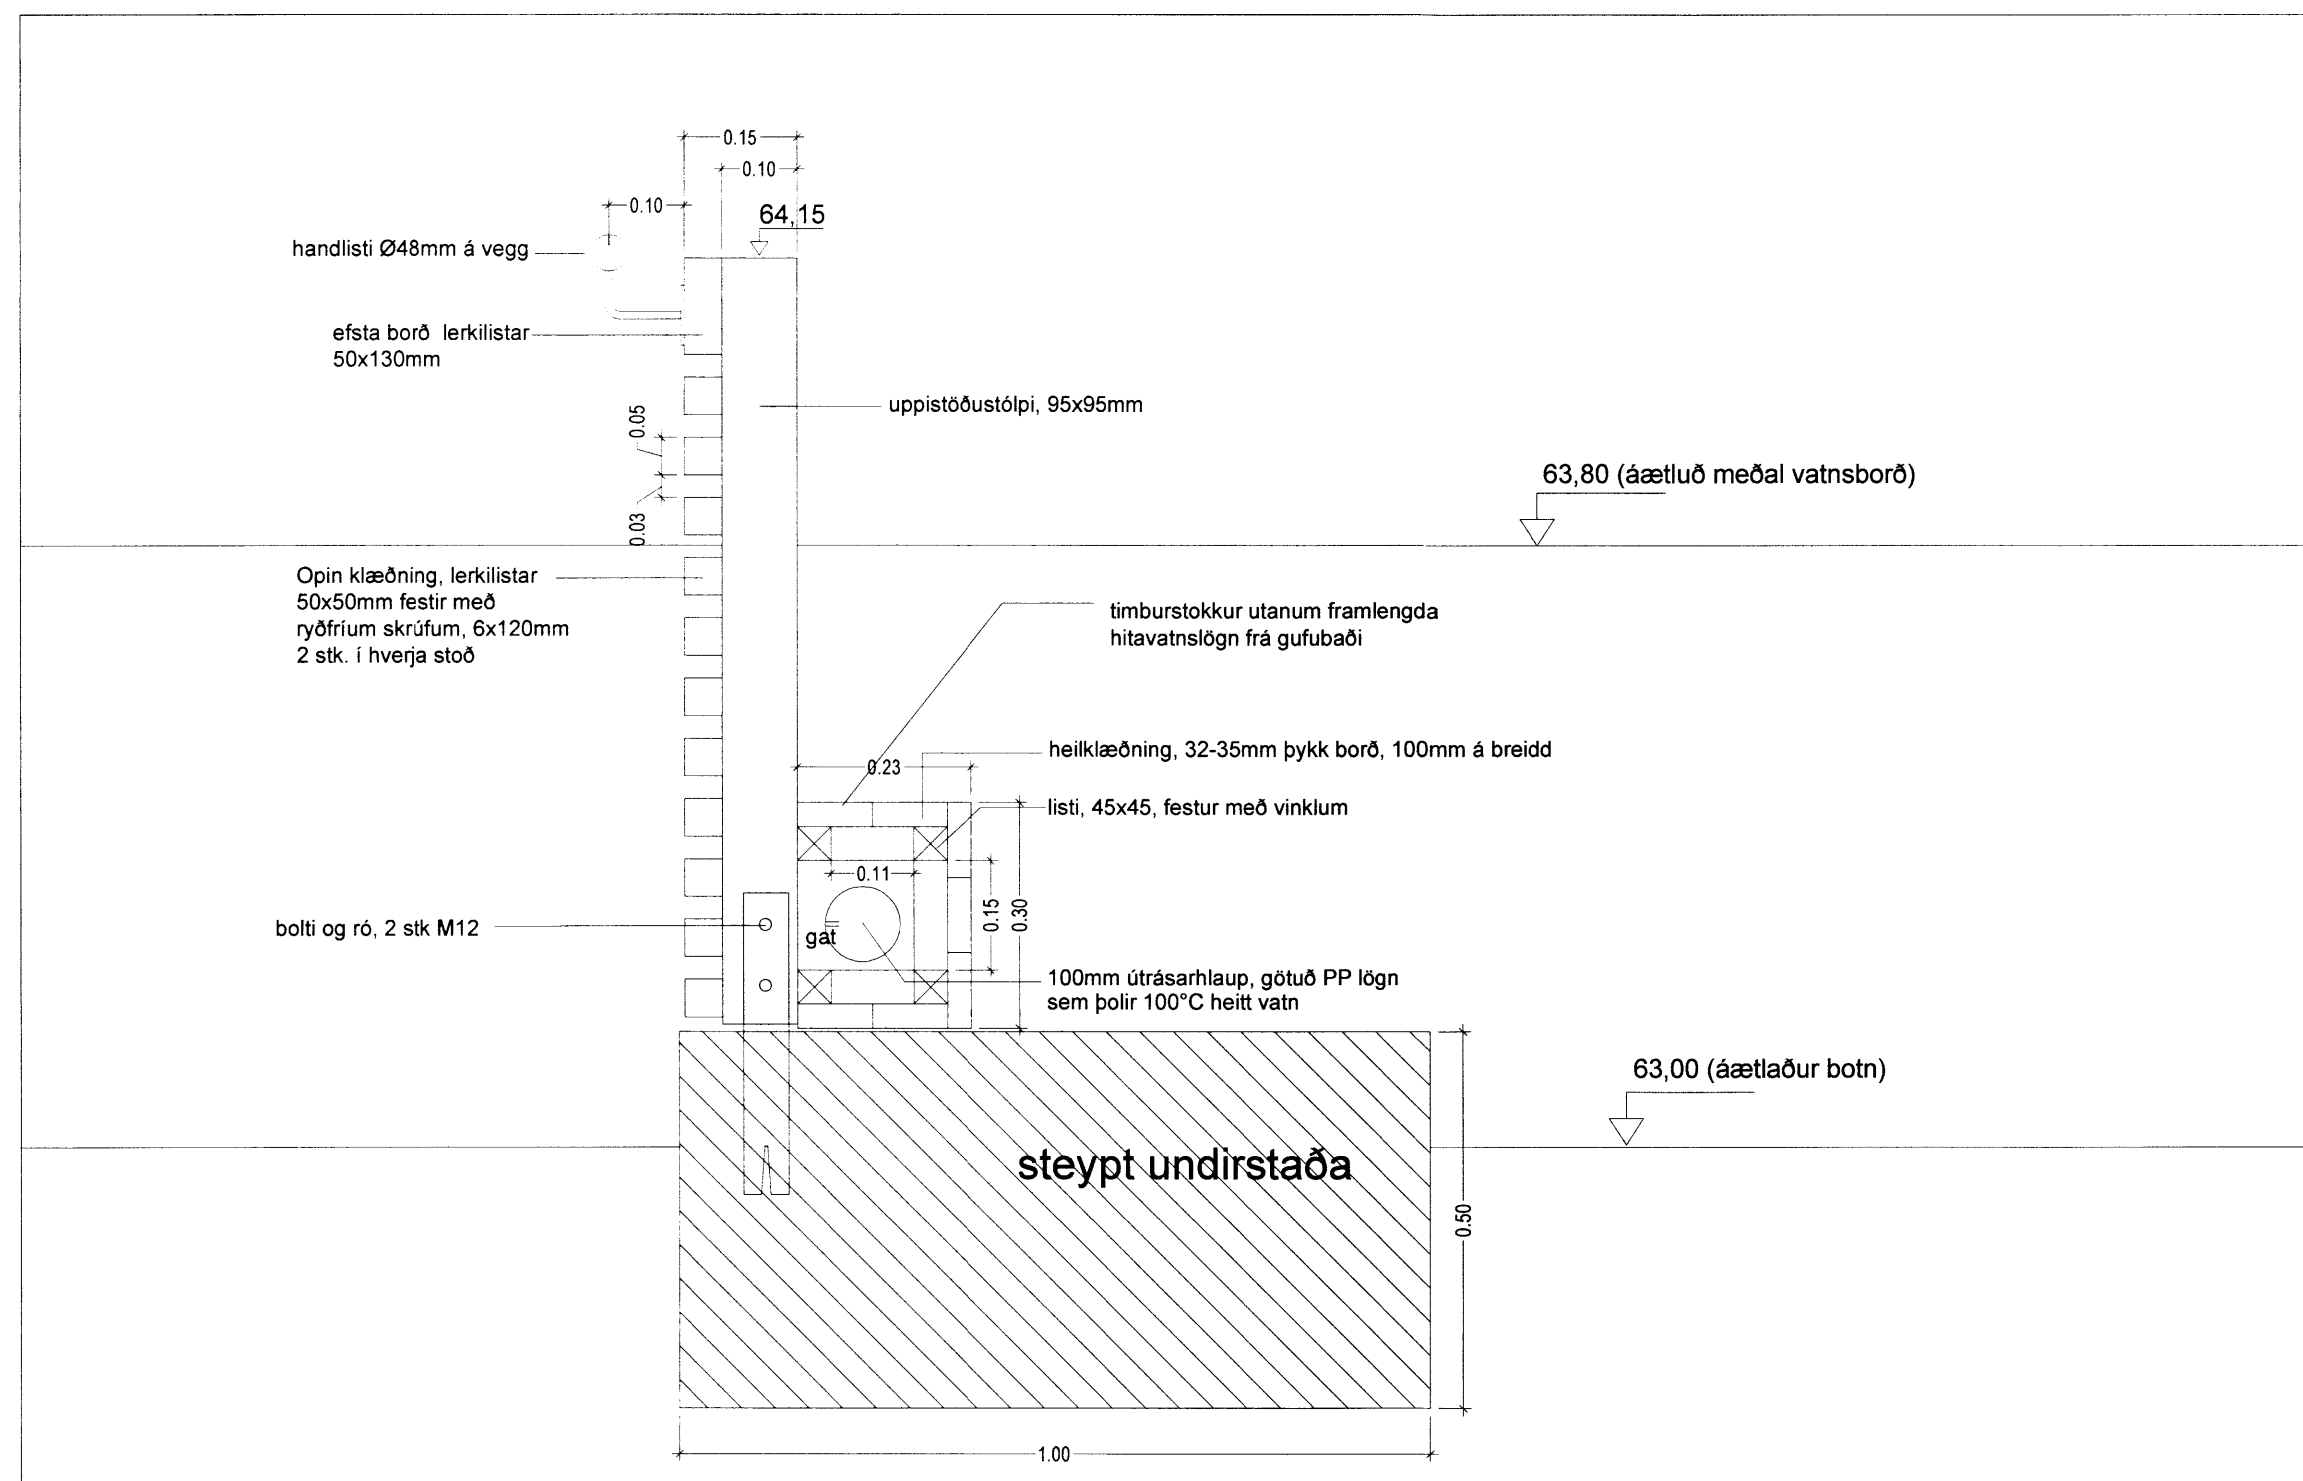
0.15
0.10
0.10
64,15
handlisti Ø48mm á vegg
efsta borð lerkilistar 50x130mm
uppistöðustólpi, 95x95mm
0.05
0.03
63,80 (áætluð meðal vatnsborð)
Opin klæðning, lerkilistar 50x50mm festir með ryðfríum skrúfum, 6x120mm 2 stk. í hverja stoð
timburstokkur utanum framlengda hitavatnslögn frá gufubaði
heilklæðning, 32-35mm þykk borð, 100mm á breidd
0.23
listi, 45x45, festur með vinklum
0.11
0.15
0.30
boltí og ró, 2 stk M12
gat
100mm útrásarhlaup, götuð PP lögn sem þolir 100°C heitt vatn
63,00 (áætlaður botn)
steypt undirstaða
0.50
1.00